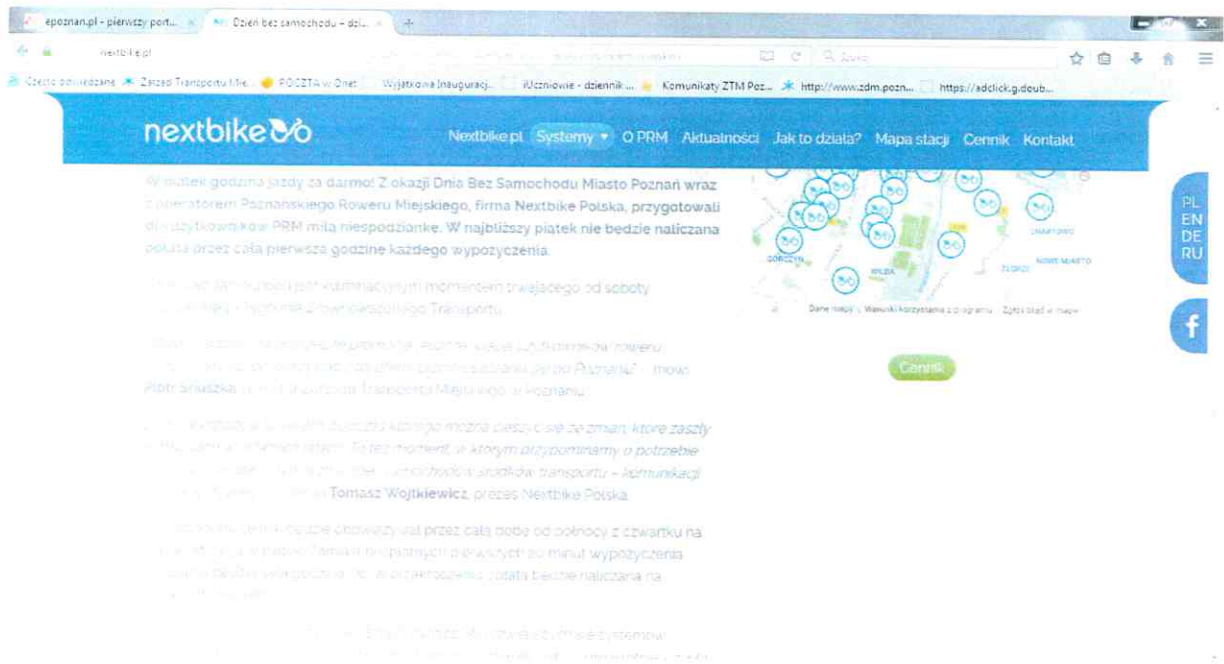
epoznan.pl - pierwszy port... × Dzień bez samochodu – dzi... × +

nextbike.pl

Szukaj

Często odwiedzane Zarząd Transportu Mie... POCZTA w Onet Wyjątkowa Inauguracj... Uczniowie - dziennik ... Komunikaty ZTM Poz... http://www.zdm.pozn... https://adclick.g.doub...

nextbike

Nextbike.pl Systemy O PRM Aktualności Jak to działa? Mapa stacji Cennik Kontakt

W piątek godzina jazdy za darmo! Z okazji Dnia Bez Samochodu Miasto Poznań wraz z operatorem Poznańskiego Roweru Miejskiego, firmą Nextbike Polska, przygotowali dla użytkowników PRM miłą niespodziankę. W najbliższy piątek nie będzie naliczana opłata przez całą pierwszą godzinę każdego wypożyczenia.

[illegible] jest kulminacyjnym momentem trwającego od soboty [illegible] Publicznego Transportu.

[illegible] Poznania! – mówi Piotr Sroszka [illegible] Transportu Miejskiego w Poznaniu.

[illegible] Tomasz Wojtkiewicz, prezes Nextbike Polska.

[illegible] przez całą dobę od północy z czwartku na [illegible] pierwszych 60 minut wypożyczenia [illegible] będzie naliczana na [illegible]

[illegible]

GORCZYN WILDA ŁOKIĆ NOWE MIASTO CHARTOWO

Dane mapy Warunki korzystania z programu Zgłoś błąd w mapie

Cennik

PL
EN
DE
RU

f